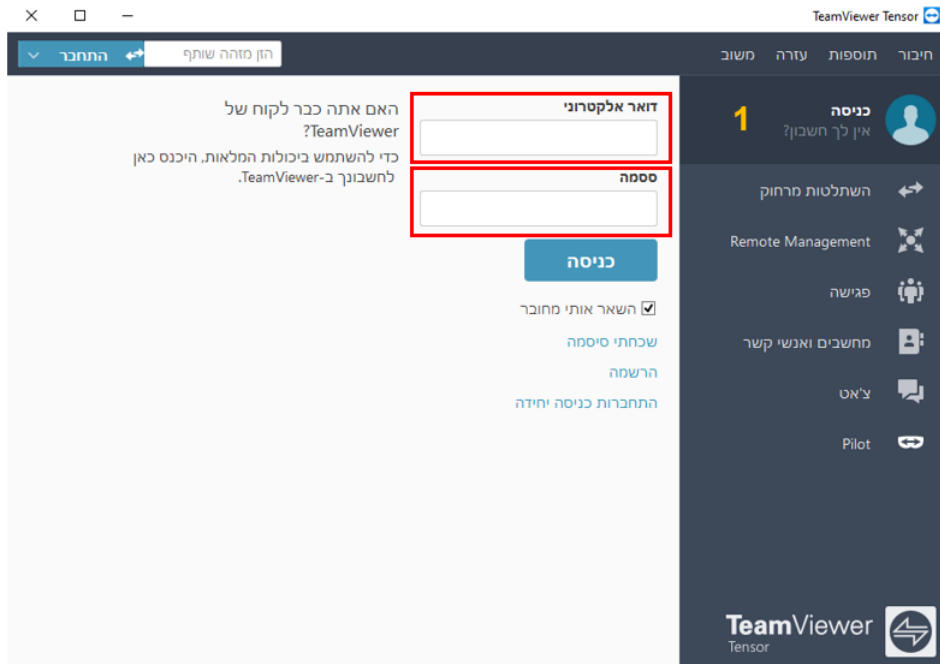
TeamViewer Tensor

חיבור תוספות עזרה משוב

הזן מזהה שותף התחבר

כניסה
אין לך חשבון?

1

השתלטות מרחוק

Remote Management

פגישה

מחשבים ואנשי קשר

צ'אט

Pilot

TeamViewer
Tensor

דואר אלקטרוני

סיסמה

כניסה

השאר אותי מחובר

שכחתי סיסמה

הרשמה

התחברות כניסה יחידה

האם אתה כבר לקוח של TeamViewer?

כדי להשתמש ביכולות המלאות, היכנס כאן לחשבונך ב-TeamViewer.